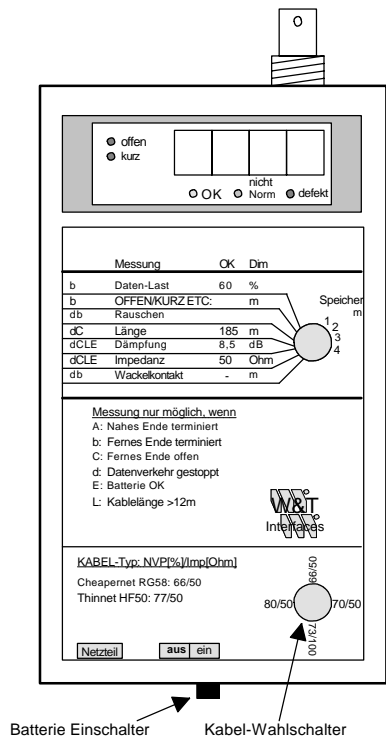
offen
kurz

OK nicht Norm defekt

| | Messung | OK | Dim |
|---|---|---|---|
| b | Daten-Last | 60 | % |
| b | OFFEN/KURZ ETC: | | m |
| db | Rauschen | | |
| dC | Länge | 185 | m |
| dCLE | Dämpfung | 8,5 | dB |
| dCLE | Impedanz | 50 | Ohm |
| db | Wackelkontakt | - | m |

Speicher m
1 2 3 4

Messung nur möglich, wenn
A: Nahes Ende terminiert
b: Fernes Ende terminiert
C: Fernes Ende offen
d: Datenverkehr gestoppt
E: Batterie OK
L: Kablelänge >12m

W&T Interfaces

KABEL-Typ: NVP[%]/Imp[Ohm]
Cheapernet RG58: 66/50
Thinnet HF50: 77/50

66/50
80/50
70/50
73/100

Netzteil
aus ein

Batterie Einschalter
Kabel-Wahlschalter